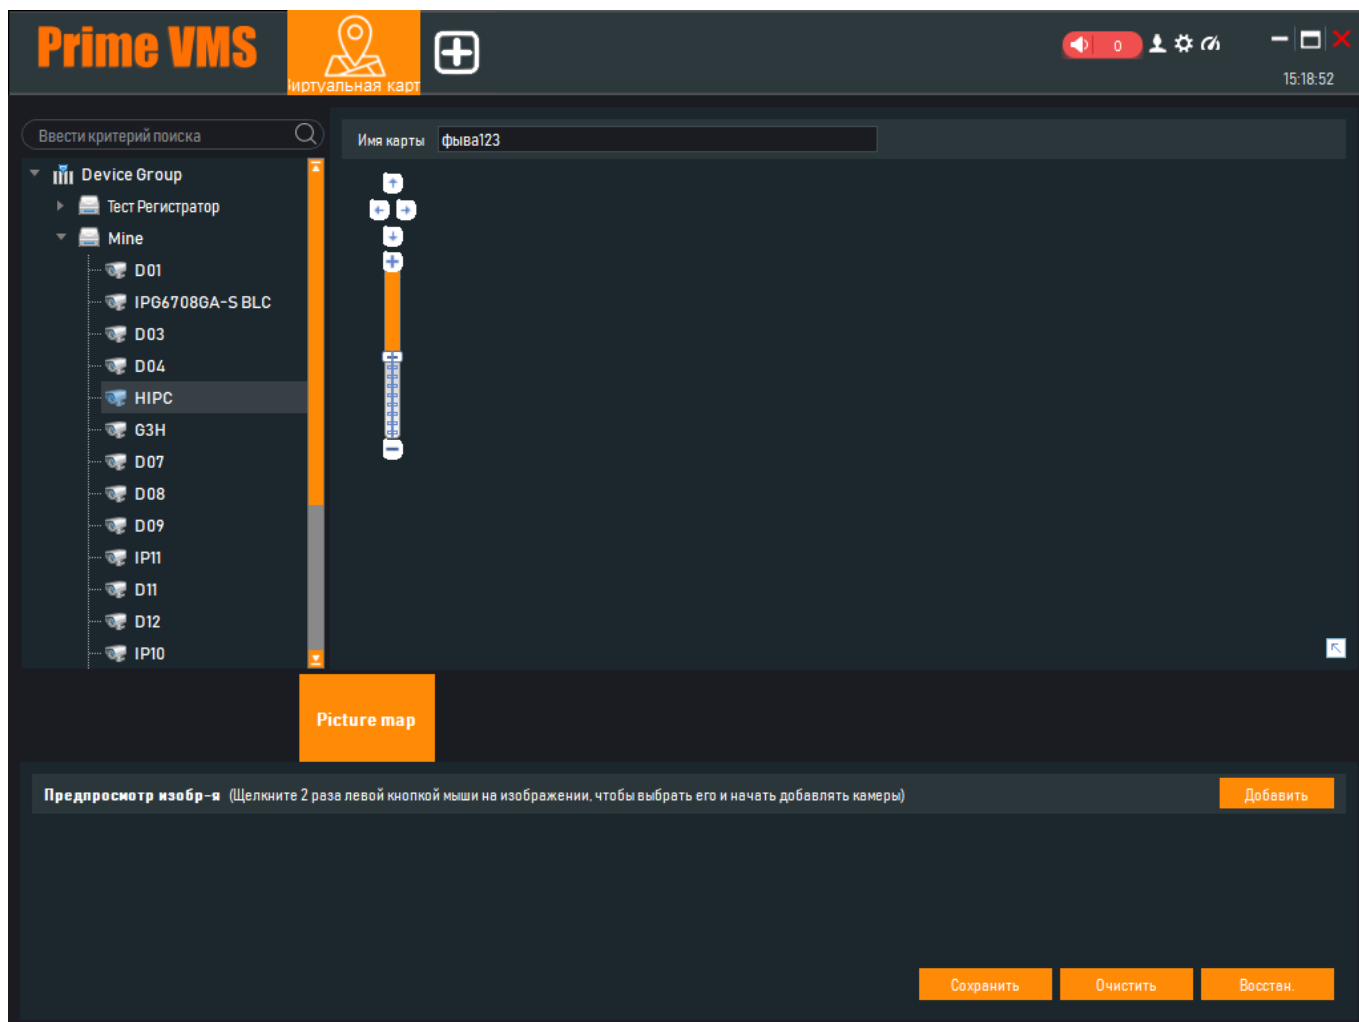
Prime VMS

иртуальная карт

0

15:18:52

Ввести критерий поиска

Device Group
Тест Регистратор
Mine
D01
IPG6708GA-S BLC
D03
D04
HIPC
G3H
D07
D08
D09
IP11
D11
D12
IP10

Имя карты фыва123

Picture map

Предпросмотр изобр-я (Щелкните 2 раза левой кнопкой мыши на изображении, чтобы выбрать его и начать добавлять камеры)

Добавить

Сохранить Очистить Восстан.